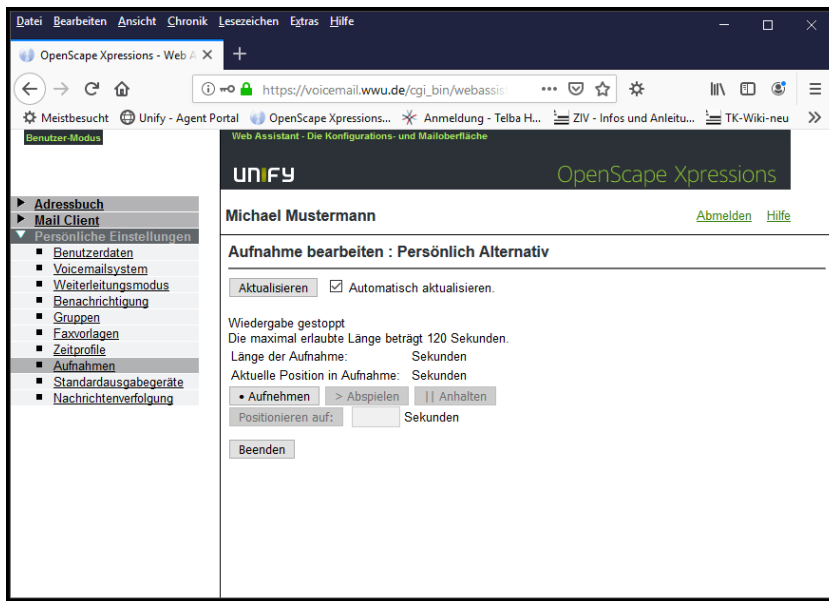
Datei Bearbeiten Ansicht Chronik Lesezeichen Extras Hilfe

OpenScape Xpressions - Web A ×

https://voicemail.wwu.de/cgi_bin/webassis

Meistbesucht Unify - Agent Portal OpenScape Xpressions... Anmeldung - Telba H... ZIV - Infos und Anleitu... TK-Wiki-neu

Benutzer-Modus

Web Assistant - Die Konfigurations- und Mailoberfläche

UNIFY

OpenScape Xpressions

Adressbuch
Mail Client
Persönliche Einstellungen
Benutzerdaten
Voicemailsystem
Weiterleitungsmodus
Benachrichtigung
Gruppen
Faxvorlagen
Zeitprofile
Aufnahmen
Standardausgabegeräte
Nachrichtenverfolgung

Michael Mustermann

Abmelden Hilfe

Aufnahme bearbeiten : Persönlich Alternativ

Aktualisieren

Automatisch aktualisieren.

Wiedergabe gestoppt
Die maximal erlaubte Länge beträgt 120 Sekunden.

Länge der Aufnahme: Sekunden
Aktuelle Position in Aufnahme: Sekunden

• Aufnehmen > Abspielen || Anhalten

Positionieren auf: Sekunden

Beenden